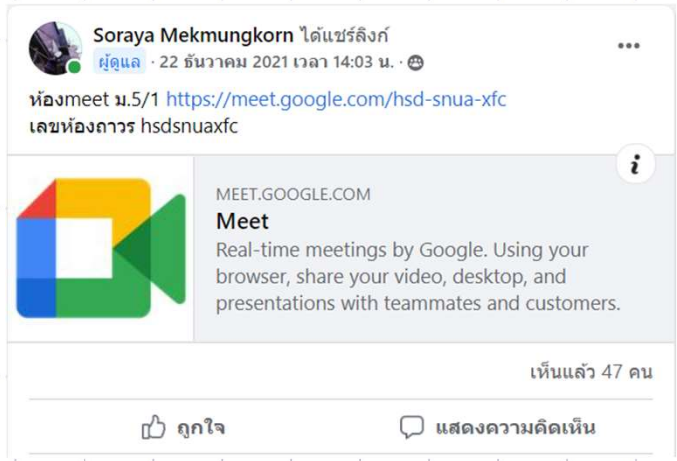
Soraya Mekmungkorn ได้แชร์ลิงก์
ผู้ดูแล · 22 ธันวาคม 2021 เวลา 14:03 น. ·

ห้องmeet ม.5/1 https://meet.google.com/hsd-snua-xfc
เลขห้องถาวร hsdsnuaxfc

MEET.GOOGLE.COM
Meet
Real-time meetings by Google. Using your browser, share your video, desktop, and presentations with teammates and customers.

เห็นแล้ว 47 คน

ถูกใจ
แสดงความคิดเห็น